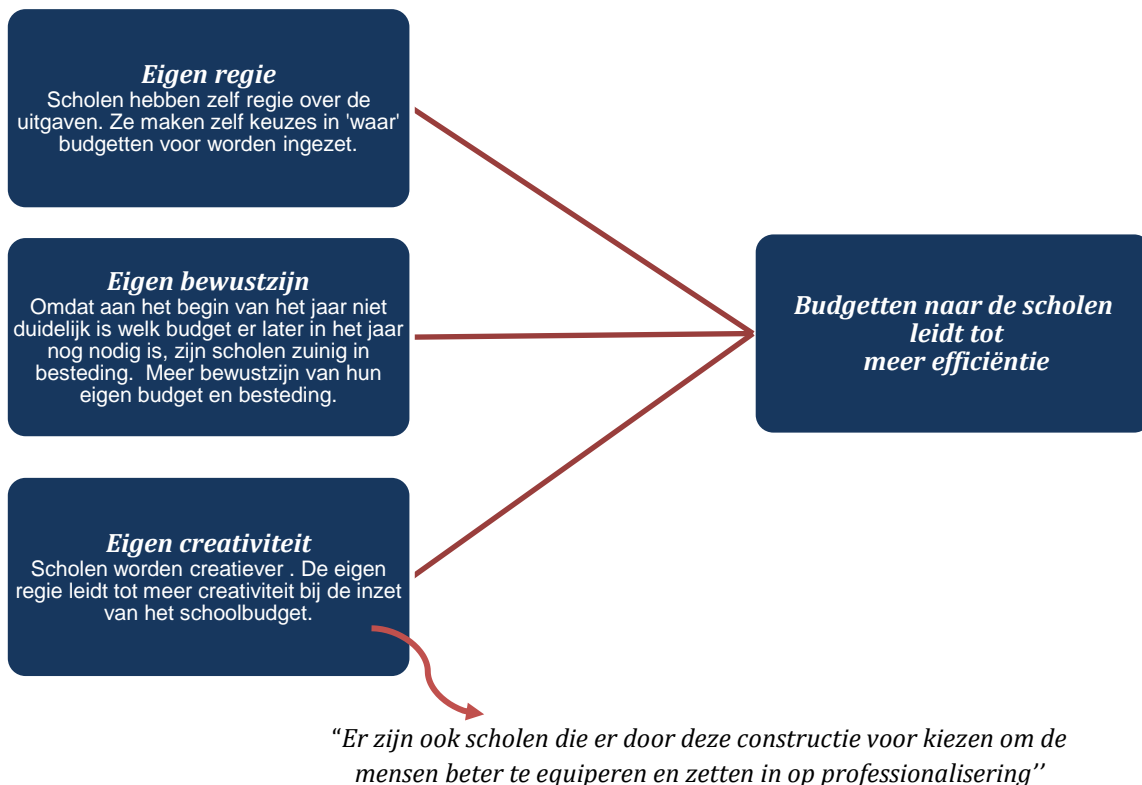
*Eigen regie*
Scholen hebben zelf regie over de uitgaven. Ze maken zelf keuzes in 'waar' budgetten voor worden ingezet.

*Eigen bewustzijn*
Omdat aan het begin van het jaar niet duidelijk is welk budget er later in het jaar nog nodig is, zijn scholen zuinig in besteding. Meer bewustzijn van hun eigen budget en besteding.

*Eigen creativiteit*
Scholen worden creatiever . De eigen regie leidt tot meer creativiteit bij de inzet van het schoolbudget.

*Budgetten naar de scholen leidt tot meer efficiëntie*

*"Er zijn ook scholen die er door deze constructie voor kiezen om de mensen beter te equiperen en zetten in op professionalisering''*